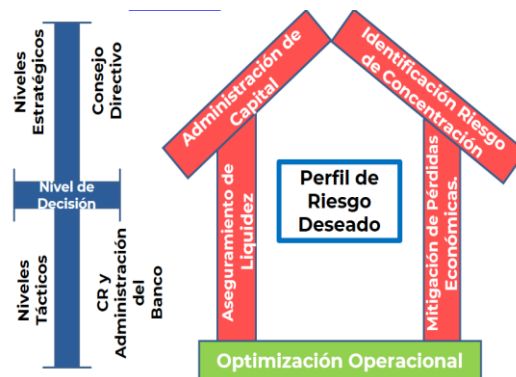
Niveles Estratégicos

Consejo Directivo

Nivel de Decisión

Niveles Tácticos

CR y Administración del Banco

Administración de Capital

Identificación Riesgo de Concentración

Aseguramiento de Liquidez

Perfil de Riesgo Deseado

Mitigación de Pérdidas Económicas.

Optimización Operacional